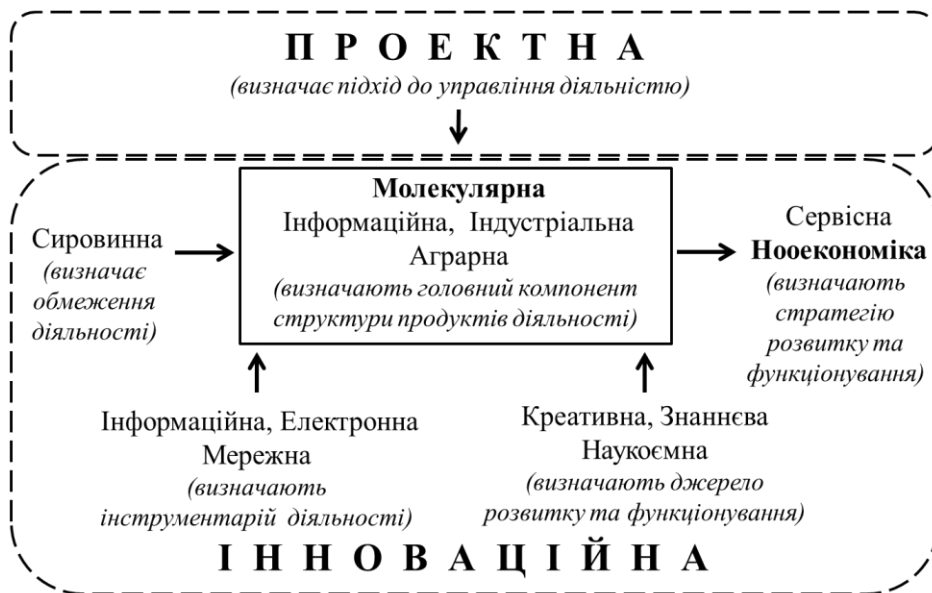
П Р О Е К Т Н А
(визначає підхід до управління діяльністю)

Сировинна
(визначає обмеження діяльності)

Молекулярна
Інформаційна, Індустріальна
Аграрна
(визначають головний компонент структури продуктів діяльності)

Сервісна
Нооекономіка
(визначають стратегію розвитку та функціонування)

Інформаційна, Електронна
Мережна
(визначають інструментарій діяльності)

Креативна, Знаннєва
Наукоємна
(визначають джерело розвитку та функціонування)

І Н Н О В А Ц І Й Н А